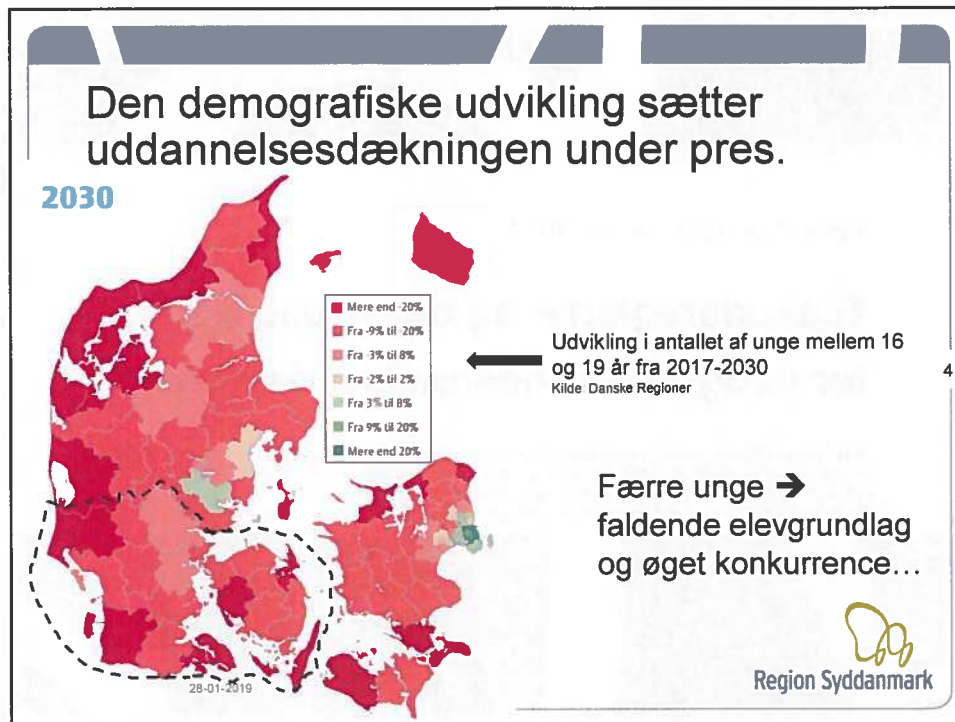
Den demografiske udvikling sætter uddannelsesdækningen under pres.

2030

Mere end -20%
Fra -9% til -20%
Fra -3% til 8%
Fra -2% til 2%
Fra 3% til 8%
Fra 9% til 20%
Mere end 20%

Udvikling i antallet af unge mellem 16 og 19 år fra 2017-2030
Kilde Danske Regioner

4

Færre unge ➔ faldende elevgrundlag og øget konkurrence…

28-01-2019

Region Syddanmark